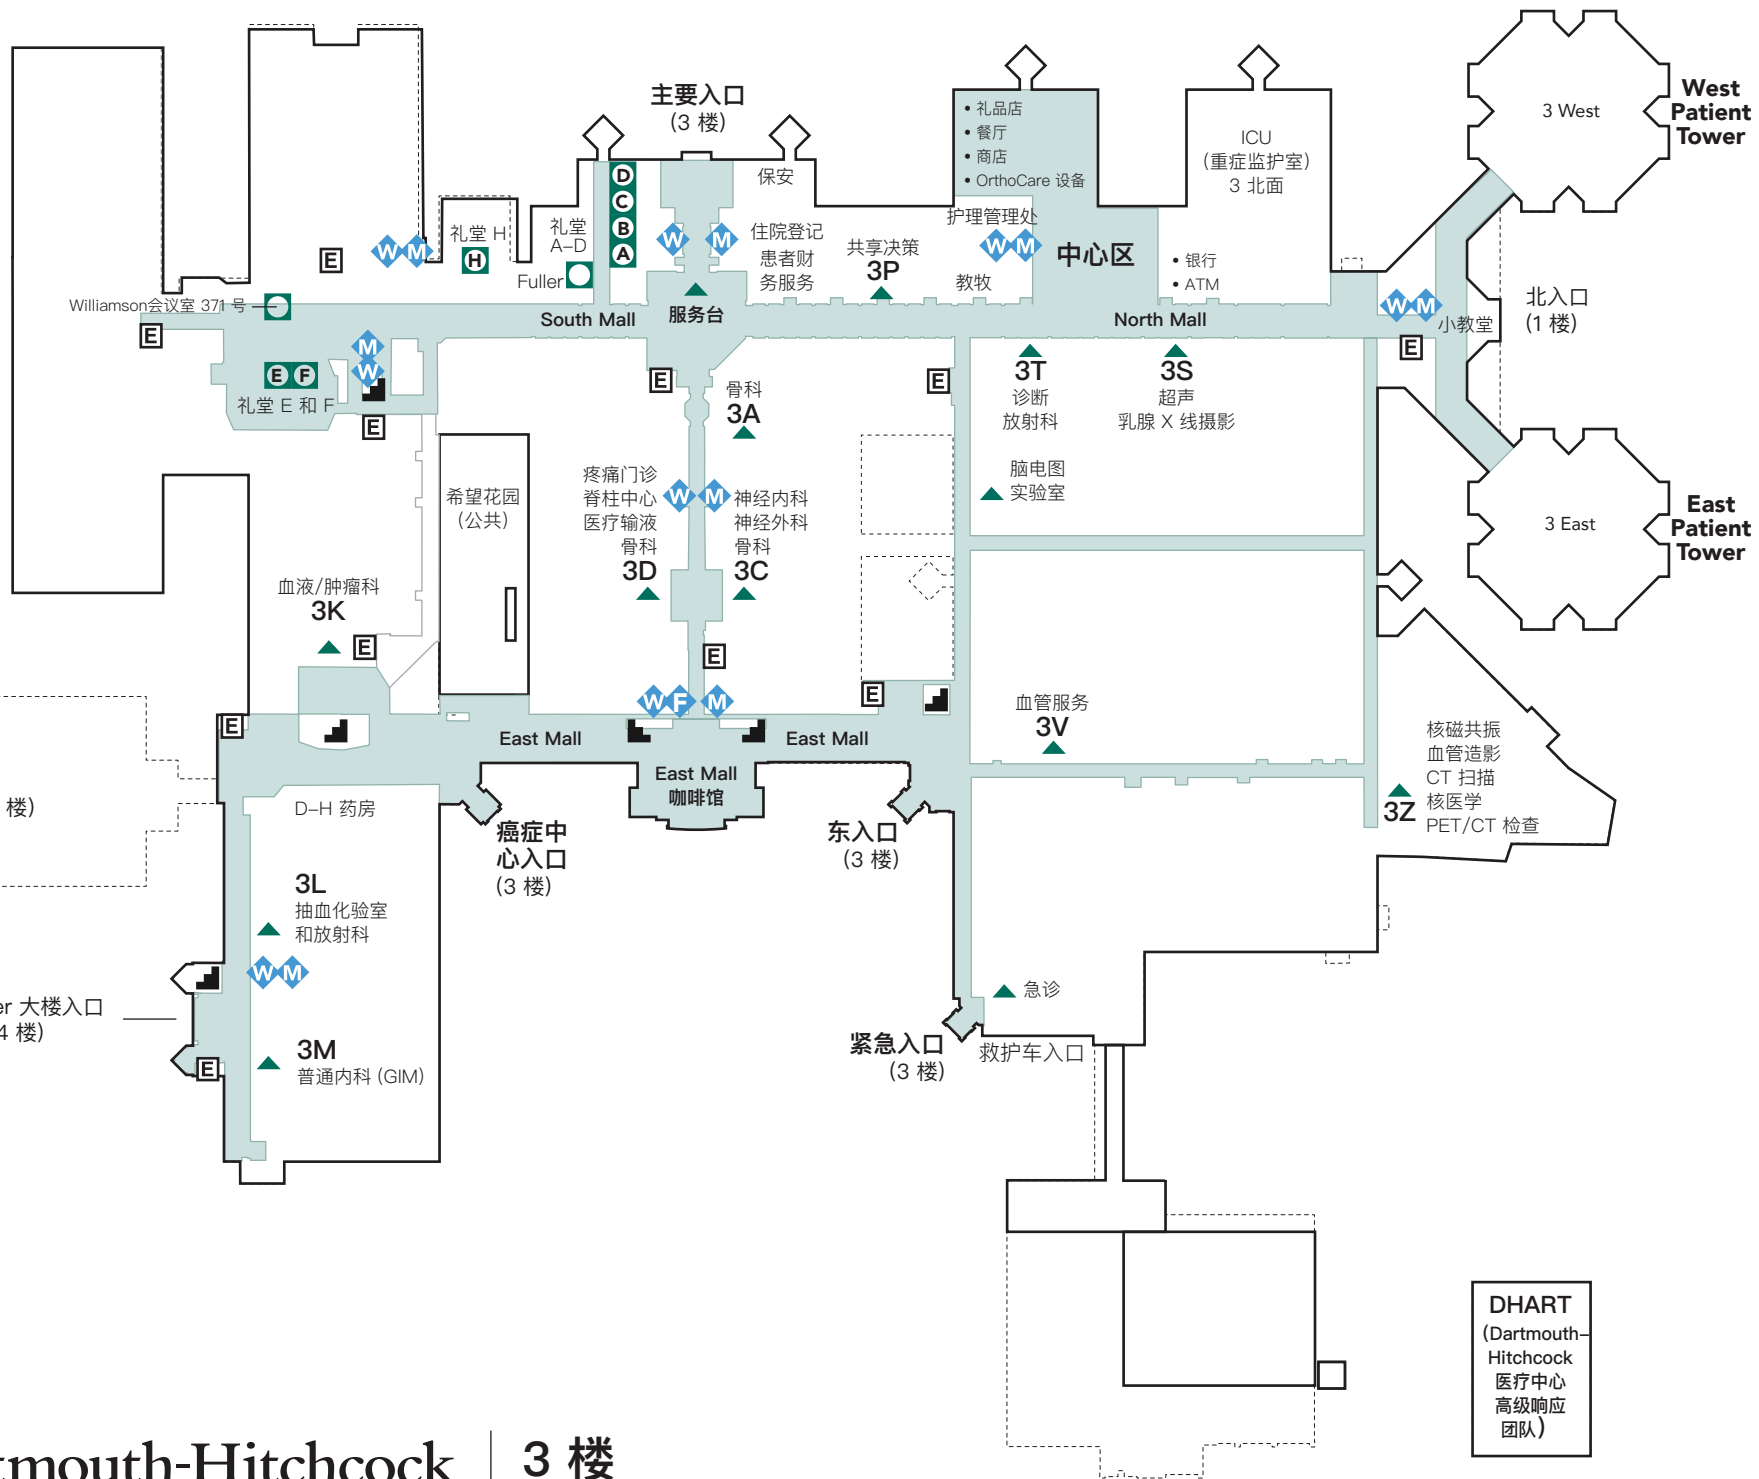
主要入口
(3 楼)

• 礼品店
• 餐厅
• 商店
• OrthoCare 设备

ICU
(重症监护室)
3 北面

3 West

West Patient Tower

D
C
B
A

保安

礼堂 H
H

礼堂 A–D

Fuller

住院登记
患者财
务服务

共享决策
3P

护理管理处

W M

中心区

• 银行
• ATM

教牧

E

W M

W M

W

M

Williamson会议室 371 号

E

South Mall

服务台

North Mall

W M

小教堂

北入口
(1 楼)

E

M
W

E F

礼堂 E 和 F

E

E

骨科
3A

E

3T
诊断
放射科

3S
超声
乳腺 X 线摄影

脑电图
实验室

3 East

East Patient Tower

希望花园
(公共)

疼痛门诊
脊柱中心
医疗输液
骨科
3D

W M

神经内科
神经外科
骨科
3C

血液/肿瘤科
3K

E

E

E

W F M

E

血管服务
3V

East Mall

East Mall

East Mall
咖啡馆

核磁共振
血管造影
CT 扫描
核医学
PET/CT 检查

3Z

楼)

D–H 药房

癌症中
心入口
(3 楼)

东入口
(3 楼)

3L
抽血化验室
和放射科

W M

er 大楼入口
4 楼)

急诊

3M
普通内科 (GIM)

E

紧急入口
(3 楼)

救护车入口

DHART
(Dartmouth–
Hitchcock
医疗中心
高级响应
团队)

tmouth-Hitchcock | 3 楼